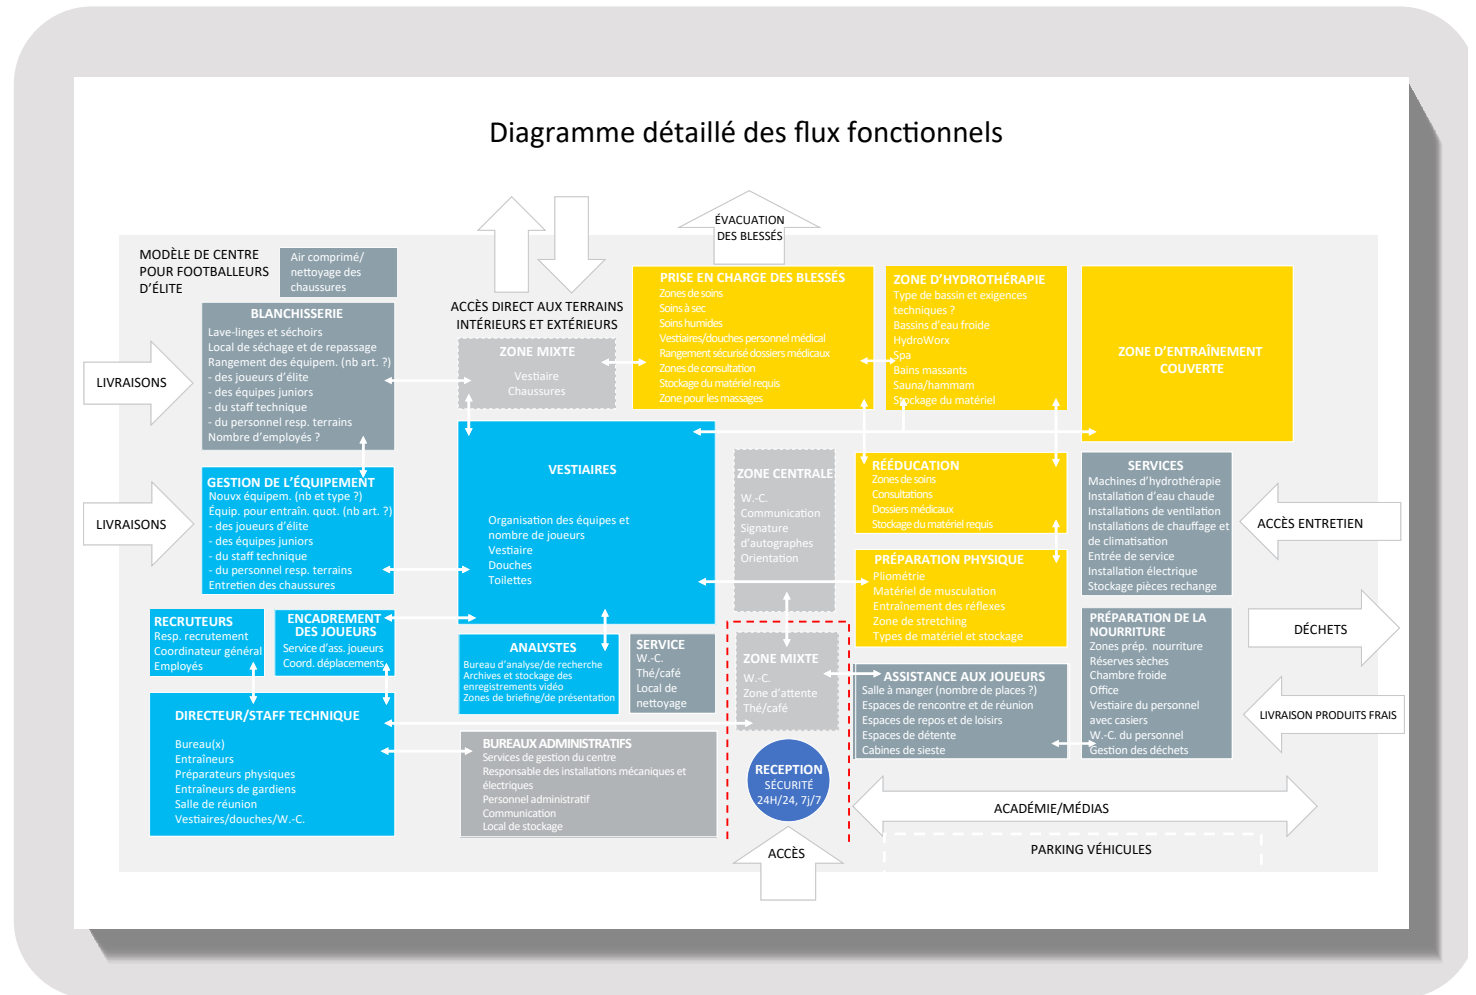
Diagramme détaillé des flux fonctionnels

ÉVACUATION DES BLESSÉS

MODÈLE DE CENTRE POUR FOOTBALLEURS D'ÉLITE

Air comprimé/ nettoyage des chaussures

ACCÈS DIRECT AUX TERRAINS INTÉRIEURS ET EXTÉRIEURS

LIVRAISONS

BLANCHISSERIE
Lave-linges et séchoirs
Local de séchage et de repassage
Rangement des équipem. (nb art. ?)
- des joueurs d'élite
- des équipes juniors
- du staff technique
- du personnel resp. terrains
Nombre d'employés ?

ZONE MIXTE
Vestiaire
Chaussures

PRISE EN CHARGE DES BLESSÉS
Zones de soins
Soins à sec
Soins humides
Vestiaires/douches personnel médical
Rangement sécurisé dossiers médicaux
Zones de consultation
Stockage du matériel requis
Zone pour les massages

ZONE D'HYDROTHÉRAPIE
Type de bassin et exigences techniques ?
Bassins d'eau froide
HydroWorx
Spa
Bains massants
Sauna/hammam
Stockage du matériel

ZONE D'ENTRAÎNEMENT COUVERTE

LIVRAISONS

GESTION DE L'ÉQUIPEMENT
Nouvx équipem. (nb et type ?)
Équip. pour entraîn. quot. (nb art. ?)
- des joueurs d'élite
- des équipes juniors
- du staff technique
- du personnel resp. terrains
Entretien des chaussures

VESTIAIRES
Organisation des équipes et nombre de joueurs
Vestiaire
Douches
Toilettes

ZONE CENTRALE
W.-C.
Communication
Signature d'autographes
Orientation

RÉÉDUCATION
Zones de soins
Consultations
Dossiers médicaux
Stockage du matériel requis

SERVICES
Machines d'hydrothérapie
Installation d'eau chaude
Installations de ventilation
Installations de chauffage et de climatisation
Entrée de service
Installation électrique
Stockage pièces rechange

ACCÈS ENTRETIEN

PRÉPARATION PHYSIQUE
Pliométrie
Matériel de musculation
Entraînement des réflexes
Zone de stretching
Types de matériel et stockage

DÉCHETS

RECRUTEURS
Resp. recrutement
Coordinateur général
Employés

ENCADREMENT DES JOUEURS
Service d'ass. joueurs
Coord. déplacements

ANALYSTES
Bureau d'analyse/de recherche
Archives et stockage des enregistrements vidéo
Zones de briefing/de présentation

SERVICE
W.-C.
Thé/café
Local de nettoyage

ZONE MIXTE
W.-C.
Zone d'attente
Thé/café

ASSISTANCE AUX JOUEURS
Salle à manger (nombre de places ?)
Espaces de rencontre et de réunion
Espaces de repos et de loisirs
Espaces de détente
Cabines de sieste

PRÉPARATION DE LA NOURRITURE
Zones prép. nourriture
Réserves sèches
Chambre froide
Office
Vestiaire du personnel avec casiers
W.-C. du personnel
Gestion des déchets

LIVRAISON PRODUITS FRAIS

DIRECTEUR/STAFF TECHNIQUE
Bureau(x)
Entraîneurs
Préparateurs physiques
Entraîneurs de gardiens
Salle de réunion
Vestiaires/douches/W.-C.

BUREAUX ADMINISTRATIFS
Services de gestion du centre
Responsable des installations mécaniques et électriques
Personnel administratif
Communication
Local de stockage

RECEPTION
SÉCURITÉ
24H/24, 7j/7

ACADÉMIE/MÉDIAS

PARKING VÉHICULES

ACCÈS